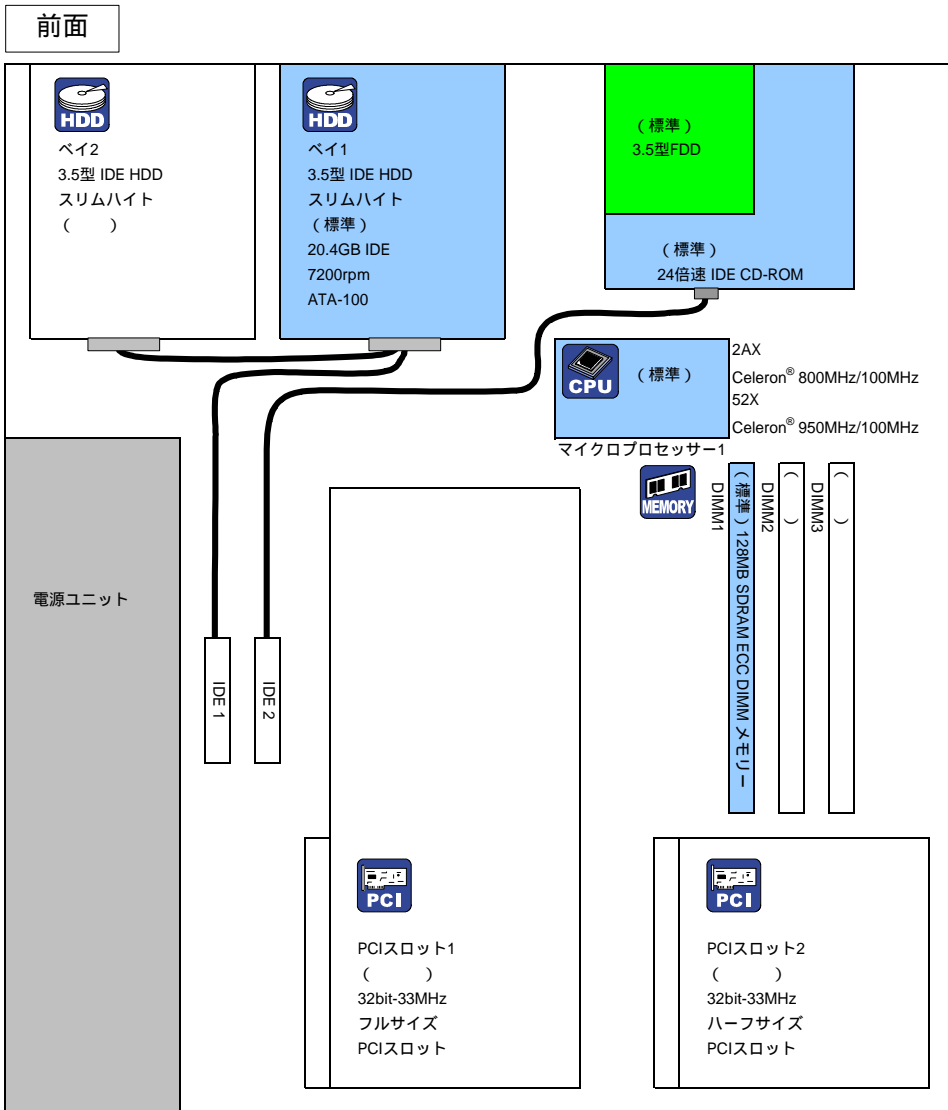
前面

HDD
ベイ2
3.5型 IDE HDD
スリムハイト
（　）

HDD
ベイ1
3.5型 IDE HDD
スリムハイト
（標準）
20.4GB IDE
7200rpm
ATA-100

（標準）
3.5型FDD

（標準）
24倍速 IDE CD-ROM

CPU
（標準）
マイクロプロセッサー1

2AX
Celeron® 800MHz/100MHz
52X
Celeron® 950MHz/100MHz

MEMORY
DIMM1
（標準）128MB SDRAM ECC DIMM メモリー
DIMM2
（　）
DIMM3
（　）

電源ユニット

IDE 1
IDE 2

PCI
PCIスロット1
（　）
32bit-33MHz
フルサイズ
PCIスロット

PCI
PCIスロット2
（　）
32bit-33MHz
ハーフサイズ
PCIスロット